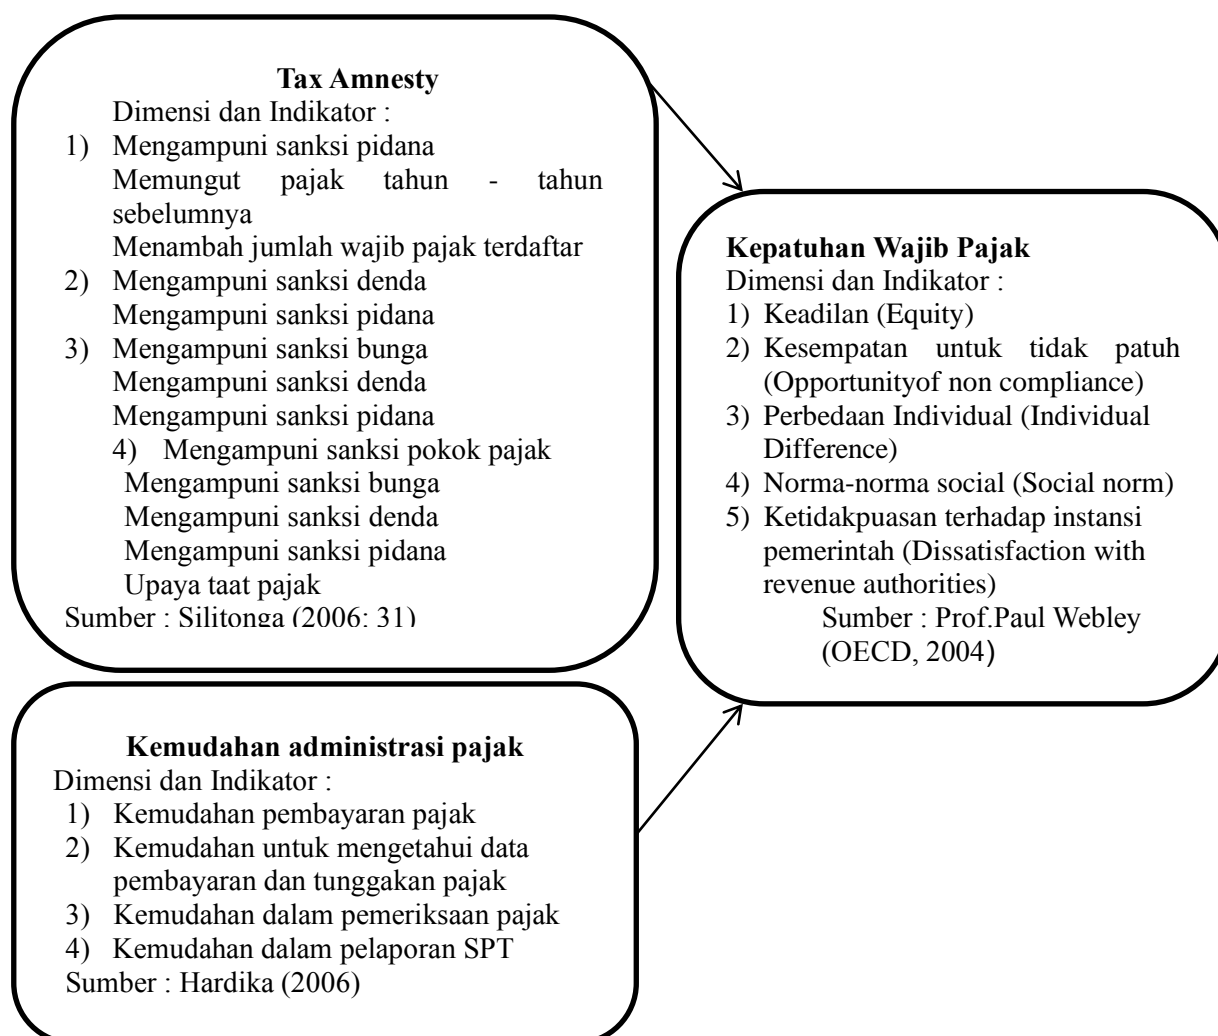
**Tax Amnesty**
Dimensi dan Indikator :
1) Mengampuni sanksi pidana
Memungut pajak tahun - tahun sebelumnya
Menambah jumlah wajib pajak terdaftar
2) Mengampuni sanksi denda
Mengampuni sanksi pidana
3) Mengampuni sanksi bunga
Mengampuni sanksi denda
Mengampuni sanksi pidana
4) Mengampuni sanksi pokok pajak
Mengampuni sanksi bunga
Mengampuni sanksi denda
Mengampuni sanksi pidana
Upaya taat pajak
Sumber : Silitonga (2006: 31)

**Kemudahan administrasi pajak**
Dimensi dan Indikator :
1) Kemudahan pembayaran pajak
2) Kemudahan untuk mengetahui data pembayaran dan tunggakan pajak
3) Kemudahan dalam pemeriksaan pajak
4) Kemudahan dalam pelaporan SPT
Sumber : Hardika (2006)

**Kepatuhan Wajib Pajak**
Dimensi dan Indikator :
1) Keadilan (Equity)
2) Kesempatan untuk tidak patuh (Opportunityof non compliance)
3) Perbedaan Individual (Individual Difference)
4) Norma-norma social (Social norm)
5) Ketidakpuasan terhadap instansi pemerintah (Dissatisfaction with revenue authorities)
Sumber : Prof.Paul Webley (OECD, 2004)